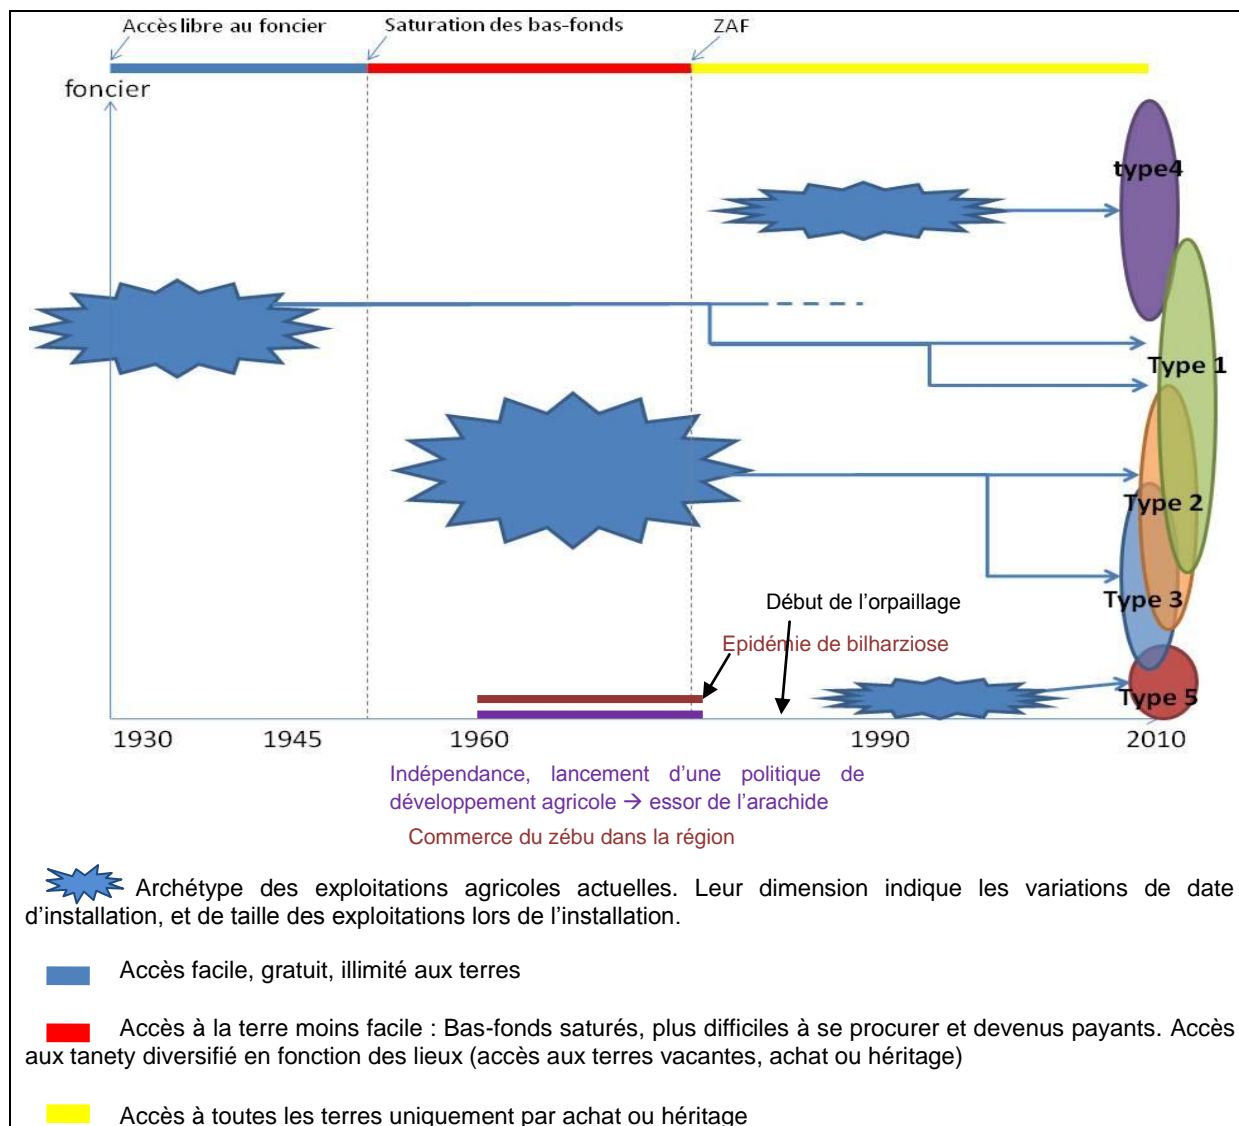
Accès libre au foncier
Saturation des bas-fonds
ZAF
foncier

type4
Type 1
Type 2
Type 3
Type 5

Début de l'orpaillage
Epidémie de bilharziose

1930
1945
1960
1990
2010

Indépendance, lancement d'une politique de développement agricole → essor de l'arachide

Commerce du zébu dans la région

Archétype des exploitations agricoles actuelles. Leur dimension indique les variations de date d'installation, et de taille des exploitations lors de l'installation.

Accès facile, gratuit, illimité aux terres

Accès à la terre moins facile : Bas-fonds saturés, plus difficiles à se procurer et devenus payants. Accès aux tanety diversifié en fonction des lieux (accès aux terres vacantes, achat ou héritage)

Accès à toutes les terres uniquement par achat ou héritage